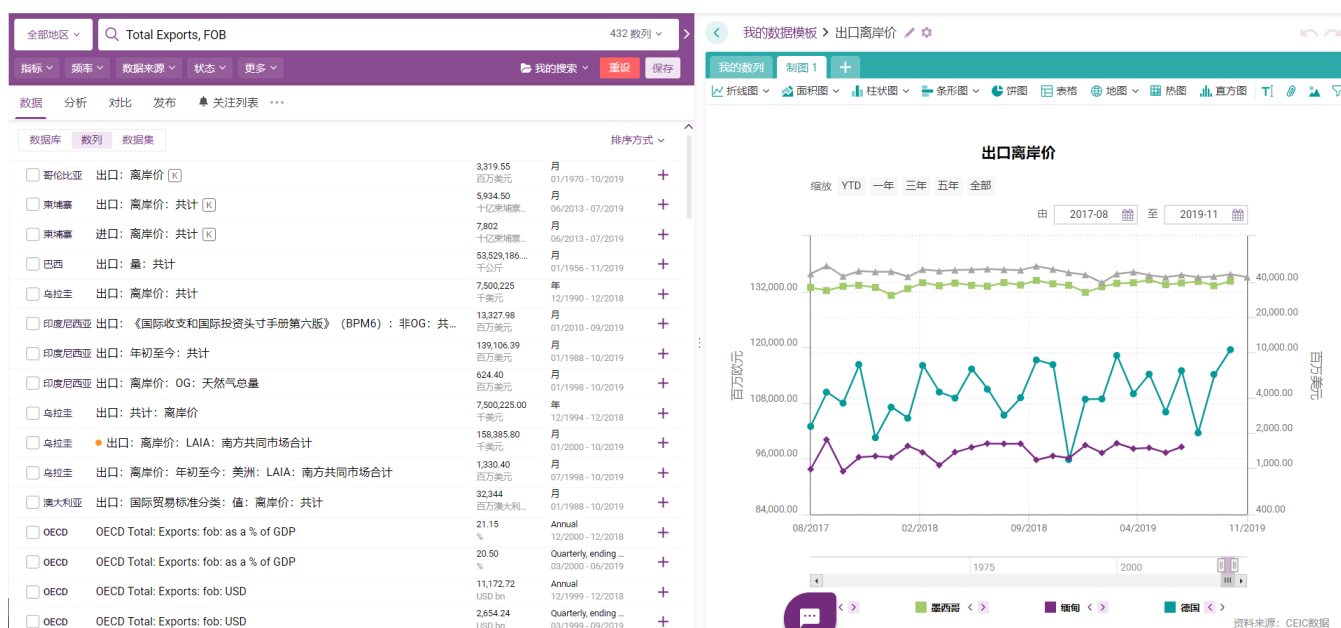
全部地区 Total Exports, FOB 432 数列

指标 频率 数据来源 状态 更多 我的搜索 重设 保存

数据 分析 对比 发布 关注列表

数据库 数列 数据集 排序方式

| | | | |
|---|---|---|---|
| 哥伦比亚 | 出口：离岸价 K | 3,319.55 百万美元 | 月 01/1970 - 10/2019 |
| 柬埔寨 | 出口：离岸价：共计 K | 5,934.50 十亿柬埔寨... | 月 06/2013 - 07/2019 |
| 柬埔寨 | 进口：离岸价：共计 K | 7,802 十亿柬埔寨... | 月 06/2013 - 07/2019 |
| 巴西 | 出口：量：共计 | 53,529,186.... 千公斤 | 月 01/1956 - 11/2019 |
| 乌拉圭 | 出口：离岸价：共计 | 7,500,225 千美元 | 年 12/1990 - 12/2018 |
| 印度尼西亚 | 出口：《国际收支和国际投资头寸手册第六版》（BPM6）：非OG：共... | 13,327.98 百万美元 | 月 01/2010 - 09/2019 |
| 印度尼西亚 | 出口：年初至今：共计 | 139,106.39 百万美元 | 月 01/1988 - 10/2019 |
| 印度尼西亚 | 出口：离岸价：OG：天然气总量 | 624.40 百万美元 | 月 01/1998 - 10/2019 |
| 乌拉圭 | 出口：共计：离岸价 | 7,500,225.00 千美元 | 年 12/1994 - 12/2018 |
| 乌拉圭 | 出口：离岸价：LAIA：南方共同市场合计 | 158,385.80 千美元 | 月 01/2000 - 10/2019 |
| 乌拉圭 | 出口：离岸价：年初至今：美洲：LAIA：南方共同市场合计 | 1,330.40 百万美元 | 月 07/1998 - 10/2019 |
| 澳大利亚 | 出口：国际贸易标准分类：值：离岸价：共计 | 32,344 百万澳大利... | 月 01/1988 - 10/2019 |
| OECD | OECD Total: Exports: fob: as a % of GDP | 21.15 % | Annual 12/2000 - 12/2018 |
| OECD | OECD Total: Exports: fob: as a % of GDP | 20.50 % | Quarterly, ending ... 03/2000 - 06/2019 |
| OECD | OECD Total: Exports: fob: USD | 11,172.72 USD bn | Annual 12/1999 - 12/2018 |
| OECD | OECD Total: Exports: fob: USD | 2,654.24 USD bn | Quarterly, ending ... 03/1999 - 09/2019 |

我的数据模板 > 出口离岸价

我的数列 制图 1 +

折线图 面积图 柱状图 条形图 饼图 表格 地图 热图 直方图

出口离岸价

缩放 YTD 一年 三年 五年 全部

由 2017-08 至 2019-11

132,000.00 120,000.00 108,000.00 96,000.00 84,000.00
百万欧元
40,000.00 20,000.00 10,000.00 4,000.00 2,000.00 1,000.00 400.00
百万美元

08/2017 02/2018 09/2018 04/2019 11/2019

1975 2000

墨西哥 缅甸 德国

资料来源：CEIC数据